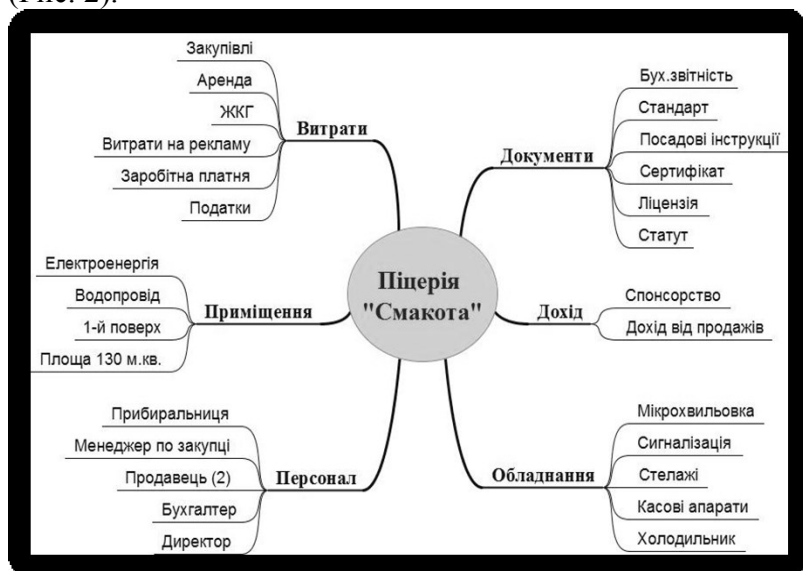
(Рис. 2).

Закупівлі
Аренда
ЖКГ
Витрати на рекламу
Заробітна платня
Податки
Витрати

Бух.звітність
Стандарт
Посадові інструкції
Сертифікат
Ліцензія
Статут
Документи

Електроенергія
Водопровід
1-й поверх
Площа 130 м.кв.
Приміщення

Піцерія "Смакота"

Дохід
Спонсорство
Дохід від продажів

Прибиральниця
Менеджер по закупці
Продавець (2)
Бухгалтер
Директор
Персонал

Мікрохвильовка
Сигналізація
Стелажі
Касові апарати
Холодильник
Обладнання